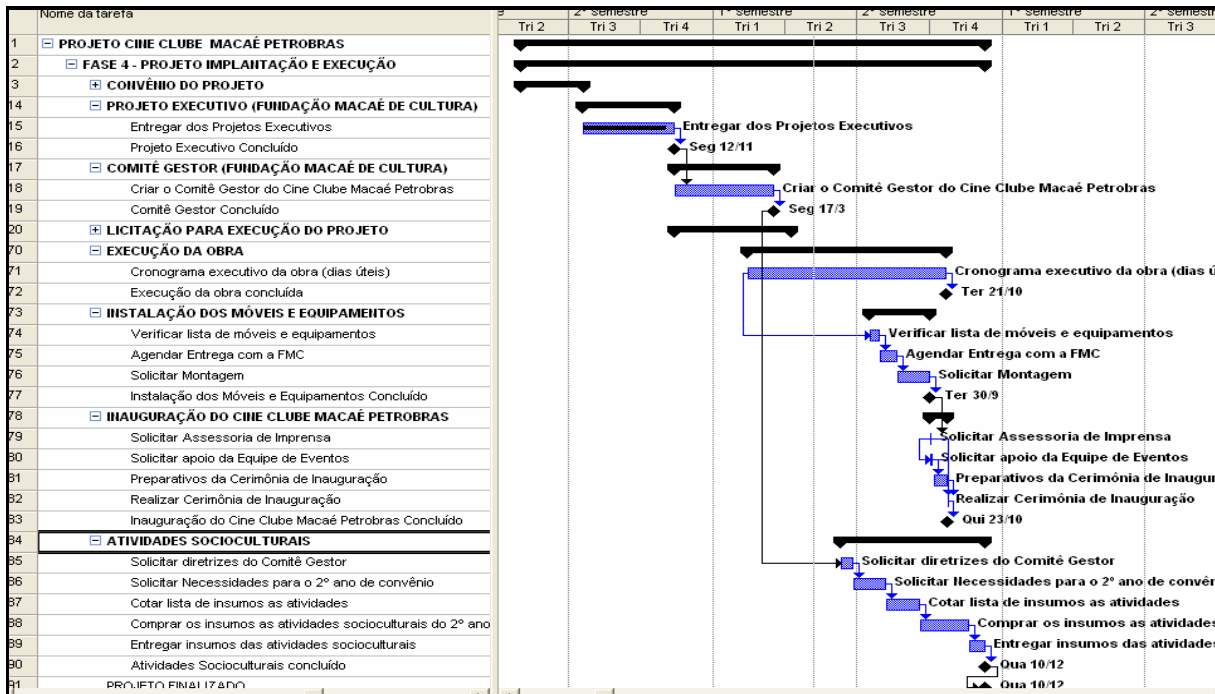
|  | Nome da tarefa |
|---|---|
| 1 | ⊟ PROJETO CINE CLUBE MACAÉ PETROBRAS |
| 2 | ⊟ FASE 4 - PROJETO IMPLANTAÇÃO E EXECUÇÃO |
| 3 | ⊞ CONVÊNIO DO PROJETO |
| 14 | ⊟ PROJETO EXECUTIVO (FUNDAÇÃO MACAÉ DE CULTURA) |
| 15 | Entregar dos Projetos Executivos |
| 16 | Projeto Executivo Concluído |
| 17 | ⊟ COMITÊ GESTOR (FUNDAÇÃO MACAÉ DE CULTURA) |
| 18 | Criar o Comitê Gestor do Cine Clube Macaé Petrobras |
| 19 | Comitê Gestor Concluído |
| 20 | ⊞ LICITAÇÃO PARA EXECUÇÃO DO PROJETO |
| 70 | ⊟ EXECUÇÃO DA OBRA |
| 71 | Cronograma executivo da obra (dias úteis) |
| 72 | Execução da obra concluída |
| 73 | ⊟ INSTALAÇÃO DOS MÓVEIS E EQUIPAMENTOS |
| 74 | Verificar lista de móveis e equipamentos |
| 75 | Agendar Entrega com a FMC |
| 76 | Solicitar Montagem |
| 77 | Instalação dos Móveis e Equipamentos Concluído |
| 78 | ⊟ INAUGURAÇÃO DO CINE CLUBE MACAÉ PETROBRAS |
| 79 | Solicitar Assessoria de Imprensa |
| 80 | Solicitar apoio da Equipe de Eventos |
| 81 | Preparativos da Cerimônia de Inauguração |
| 82 | Realizar Cerimônia de Inauguração |
| 83 | Inauguração do Cine Clube Macaé Petrobras Concluído |
| 84 | ⊟ ATIVIDADES SOCIOCULTURAIS |
| 85 | Solicitar diretrizes do Comitê Gestor |
| 86 | Solicitar Necessidades para o 2º ano de convênio |
| 87 | Cotar lista de insumos as atividades |
| 88 | Comprar os insumos as atividades socioculturais do 2º ano |
| 89 | Entregar insumos das atividades socioculturais |
| 90 | Atividades Socioculturais concluído |
| 91 | PROJETO FINALIZADO |

2º semestre | 1º semestre | 2º semestre | 1º semestre | 2º semestre
Tri 2 | Tri 3 | Tri 4 | Tri 1 | Tri 2 | Tri 3 | Tri 4 | Tri 1 | Tri 2 | Tri 3

Entregar dos Projetos Executivos
Seg 12/11
Criar o Comitê Gestor do Cine Clube Macaé Petrobras
Seg 17/3
Cronograma executivo da obra (dias ú
Ter 21/10
Verificar lista de móveis e equipamentos
Agendar Entrega com a FMC
Solicitar Montagem
Ter 30/9
Solicitar Assessoria de Imprensa
Solicitar apoio da Equipe de Eventos
Preparativos da Cerimônia de Inaugur
Realizar Cerimônia de Inauguração
Qui 23/10
Solicitar diretrizes do Comitê Gestor
Solicitar Necessidades para o 2º ano de convên
Cotar lista de insumos as atividades
Comprar os insumos as atividades
Entregar insumos das atividades
Qua 10/12
Qua 10/12